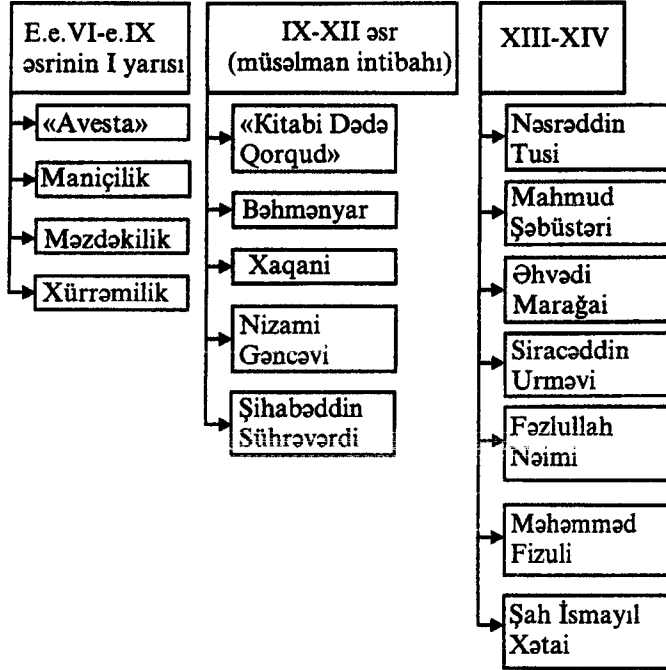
E.e.VI-e.IX əsrinin I yarısı

«Avesta»

Maniçilik

Məzdəkilik

Xürrəmilik

IX-XII əsr (müsəlman intibahı)

«Kitabi Dədə Qorqud»

Bəhmənyar

Xaqani

Nizami Gəncəvi

Şihabəddin Sührəvərdi

XIII-XIV

Nəsrəddin Tusi

Mahmud Şəbüstəri

Əhvədi Marağai

Siracəddin Urməvi

Fəzlullah Nəimi

Məhəmməd Fizuli

Şah İsmayıl Xətai